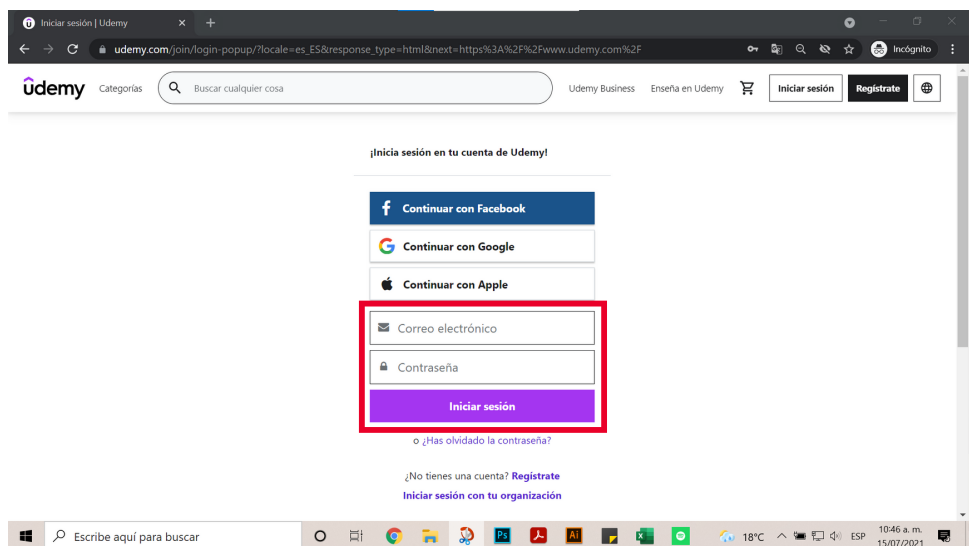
Iniciar sesión | Udemy ×

udemy.com/join/login-popup/?locale=es_ES&response_type=html&next=https%3A%2F%2Fwww.udemy.com%2F

Incógnito

ûdemy Categorías Buscar cualquier cosa Udemy Business Enseña en Udemy Iniciar sesión Regístrate

¡Inicia sesión en tu cuenta de Udemy!

Continuar con Facebook

Continuar con Google

Continuar con Apple

Correo electrónico

Contraseña

Iniciar sesión

o ¿Has olvidado la contraseña?

¿No tienes una cuenta? Regístrate

Iniciar sesión con tu organización

Escribe aquí para buscar

18°C ESP 10:46 a. m. 15/07/2021